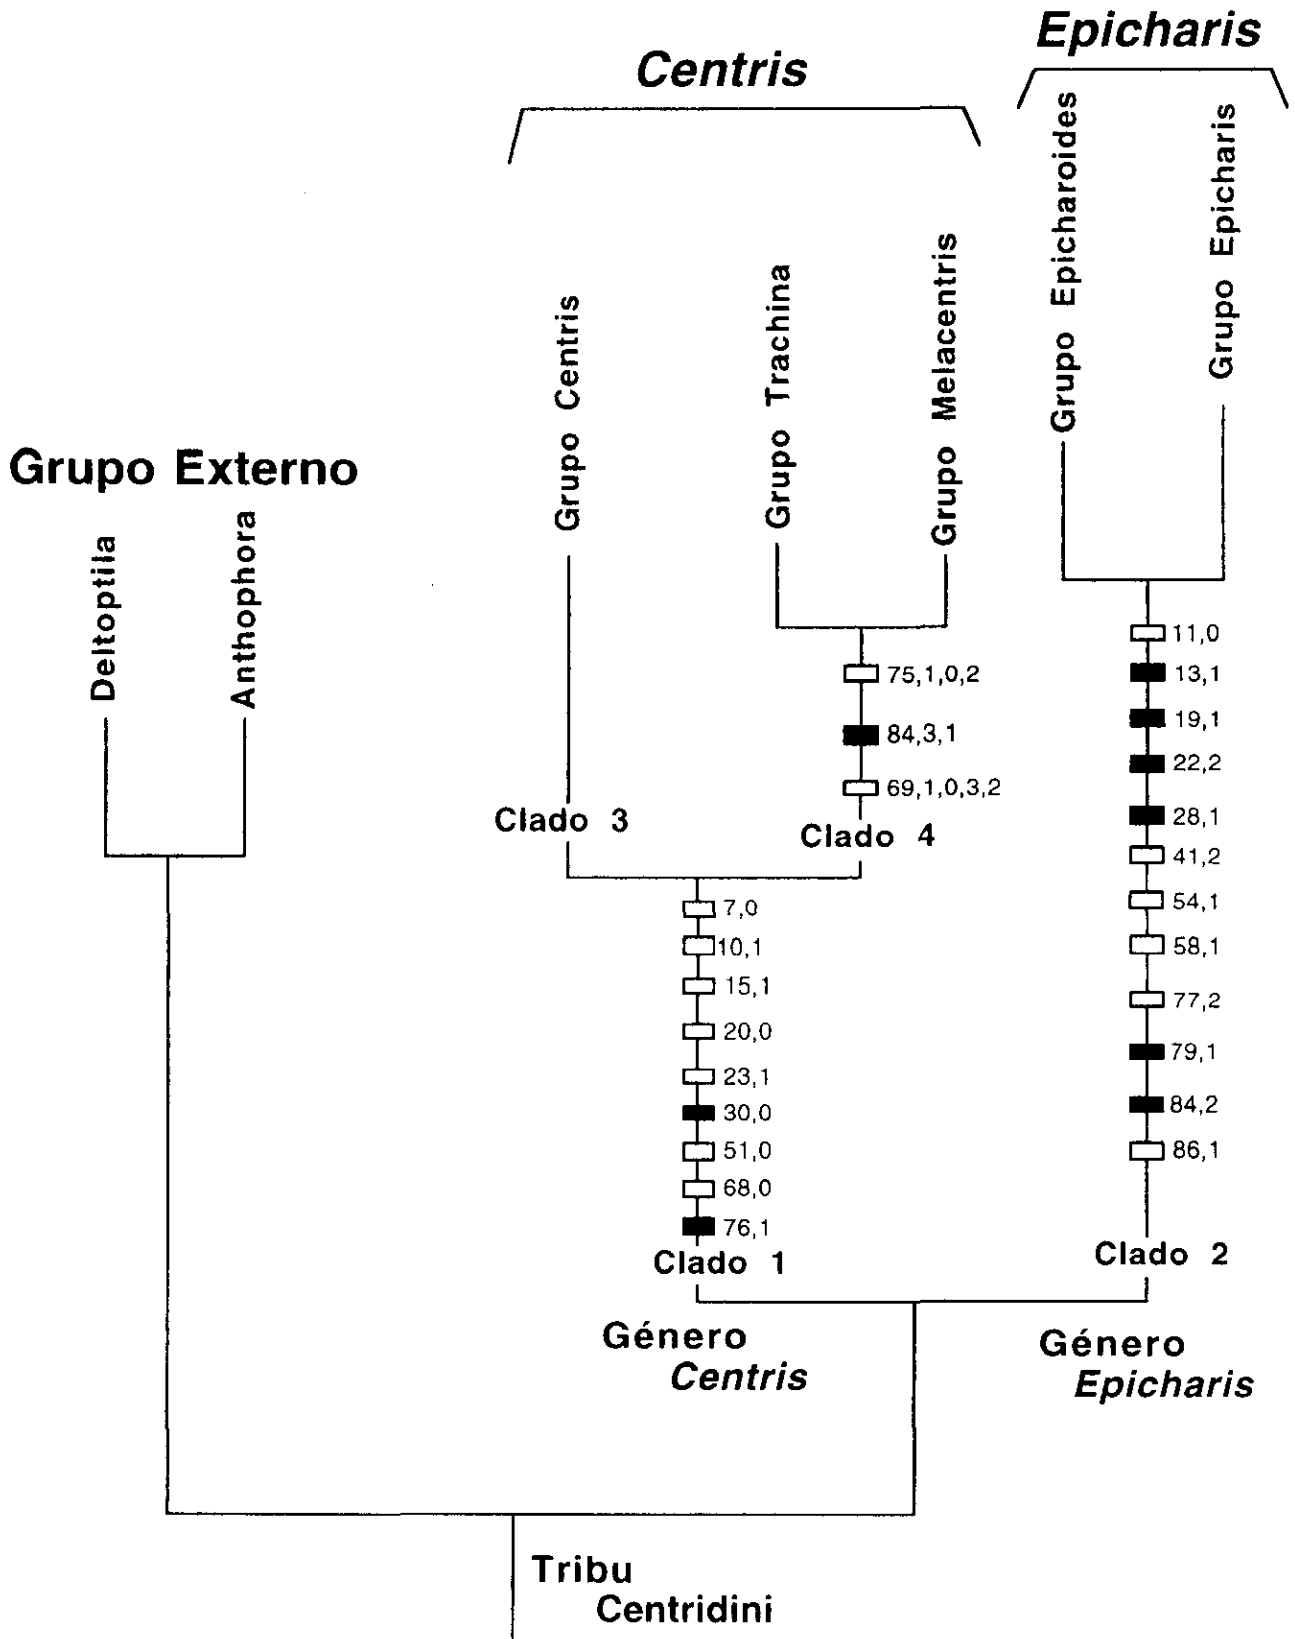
Epicharis

Centris

Grupo Epicharoides

Grupo Epicharis

Grupo Trachina

Grupo Melacentris

Grupo Centris

Grupo Externo

Deltoptila

Anthophora

11,0
13,1
19,1
22,2
28,1
41,2
54,1
58,1
77,2
79,1
84,2
86,1

75,1,0,2
84,3,1
69,1,0,3,2

Clado 3

Clado 4

7,0
10,1
15,1
20,0
23,1
30,0
51,0
68,0
76,1

Clado 1

Clado 2

Género Centris

Género Epicharis

Tribu Centridini